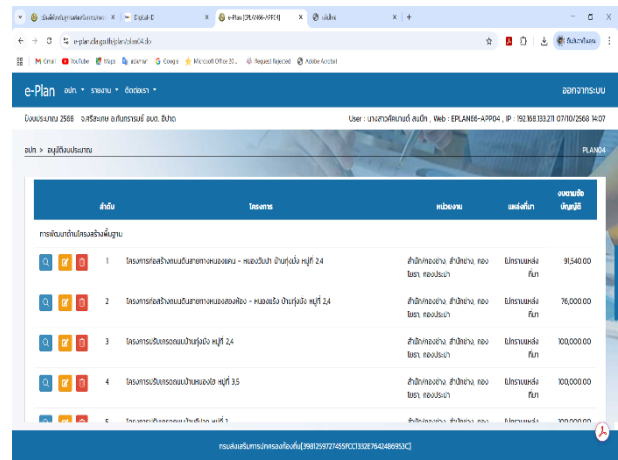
บันทึกข้อมูลงานสดีกระหมาย × Digital-D × e-Plan [EPLAN66-APP04] × เข้าสู่ระบบ × +

e-plan.dla.go.th/plan/plan04.do

Gmail YouTube Maps ผลงาน Google Microsoft Office 36... Request Rejected Adobe Acrobat

e-Plan อปท. รายงาน ติดต่อเรา ออกจากระบบ

ปีงบประมาณ 2568 จ.ศรีสะเกษ อ.กันทรารมย์ อบต. ปืนปล User : นางสาวทิพเกษร์ สมปัก , Web : EPLAN66-APP04 , IP : 192.168.133.211 07/10/2568 14:07

อปท. > อนุมัติงบประมาณ PLAN04

| ลำดับ | โครงการ | หน่วยงาน | แหล่งที่มา | งบตามข้อบัญญัติ |
|---|---|---|---|---|
| การพัฒนาด้านโครงสร้างพื้นฐาน | | | | |
| 1 | โครงการก่อสร้างถนนดินสายทางหนองแคน - หนองปืนปล บ้านทุ่งมั่น หมู่ที่ 2,4 | สำนักงานช่าง สำนักช่าง, กองโยธา, กองประปา | ไม่กรมแหล่งที่มา | 91,540.00 |
| 2 | โครงการก่อสร้างถนนดินสายทางหนองสองห้อง - หนองแร่ง บ้านทุ่งมั่ง หมู่ที่ 2,4 | สำนักงานช่าง สำนักช่าง, กองโยธา, กองประปา | ไม่กรมแหล่งที่มา | 76,000.00 |
| 3 | โครงการปรับเกรดถนนบ้านทุ่งมั่ง หมู่ที่ 2,4 | สำนักงานช่าง สำนักช่าง, กองโยธา, กองประปา | ไม่กรมแหล่งที่มา | 100,000.00 |
| 4 | โครงการปรับเกรดถนนบ้านหนองไฮ หมู่ที่ 3,5 | สำนักงานช่าง สำนักช่าง, กองโยธา, กองประปา | ไม่กรมแหล่งที่มา | 100,000.00 |
| 5 | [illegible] | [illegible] | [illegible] | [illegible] |

กรมส่งเสริมการปกครองท้องถิ่น[39812597274559FCC1332E7642486953C]